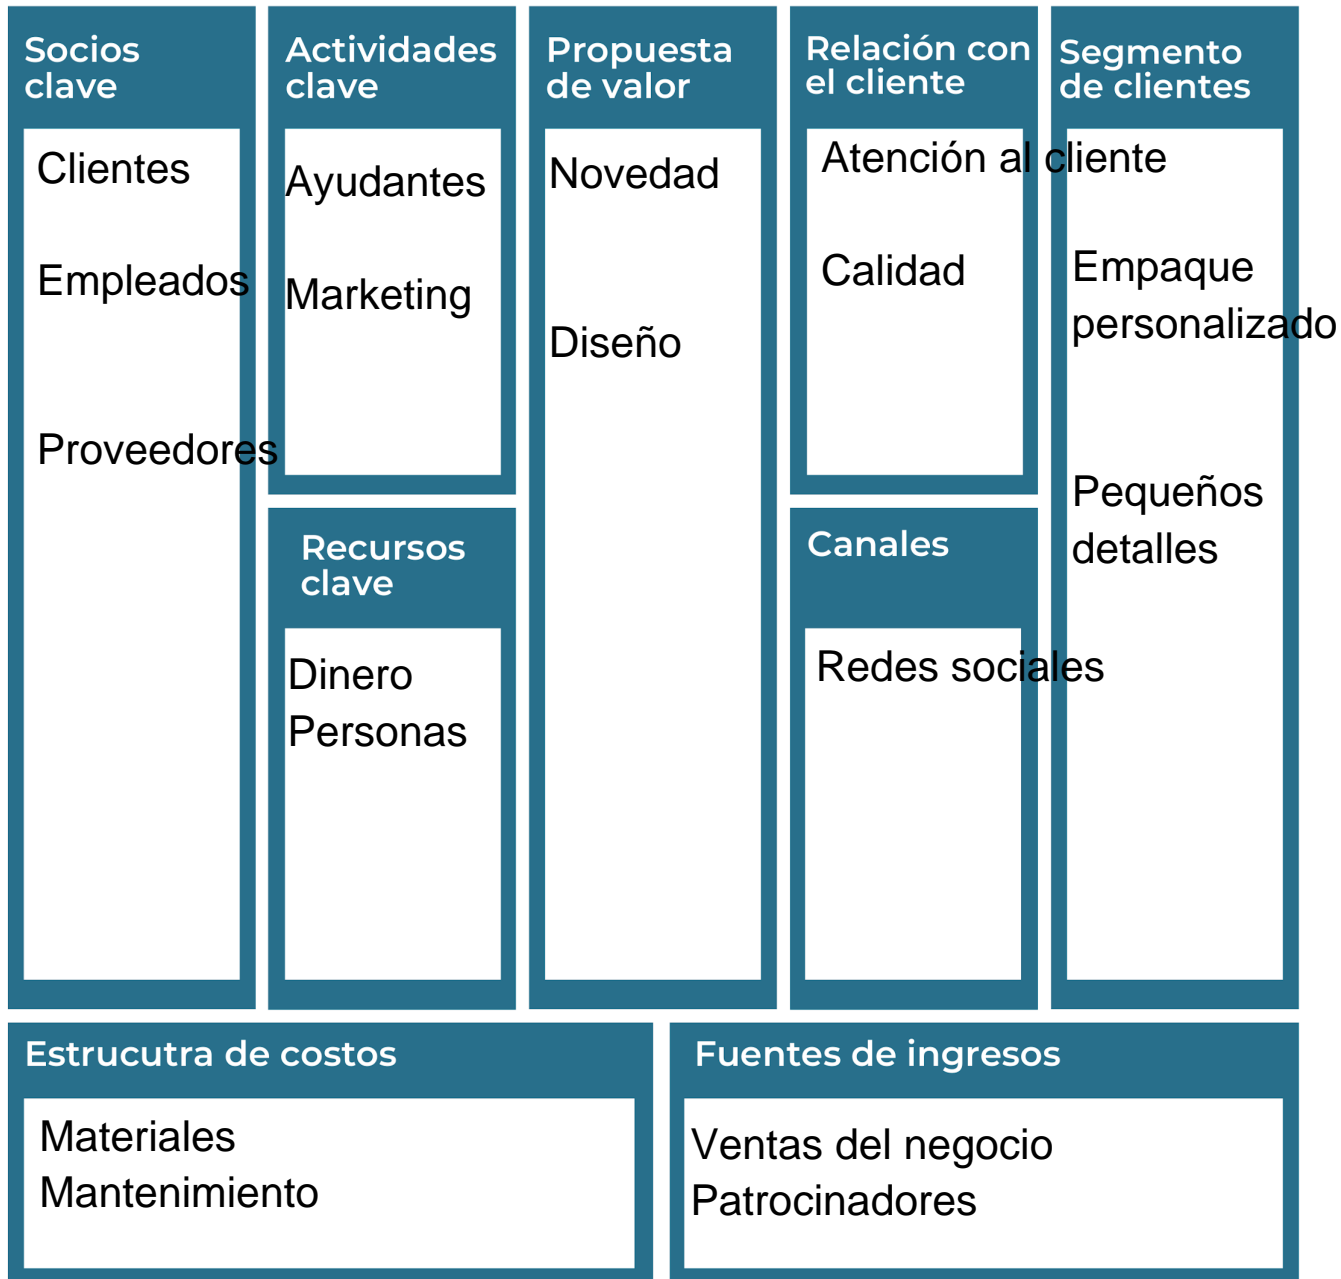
Socios clave

Clientes

Empleados

Proveedores

Actividades clave

Ayudantes

Marketing

Recursos clave

Dinero
Personas

Propuesta de valor

Novedad

Diseño

Relación con el cliente

Atención al cliente

Calidad

Canales

Redes sociales

Segmento de clientes

Empaque personalizado

Pequeños detalles

Estrucutra de costos

Materiales
Mantenimiento

Fuentes de ingresos

Ventas del negocio
Patrocinadores